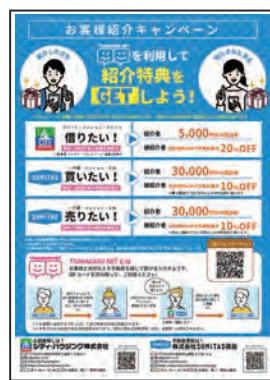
お客様紹介キャンペーン

を利用して
紹介特典を
GETしよう!

借りたい!
紹介者 5,000
被紹介者 20%OFF

買いたい!
紹介者 30,000
被紹介者 10%OFF

売りたい!
紹介者 30,000
被紹介者 10%OFF

TSUNAGARU NET とは

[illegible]

シティハウジング株式会社

株式会社SUMITAS

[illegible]